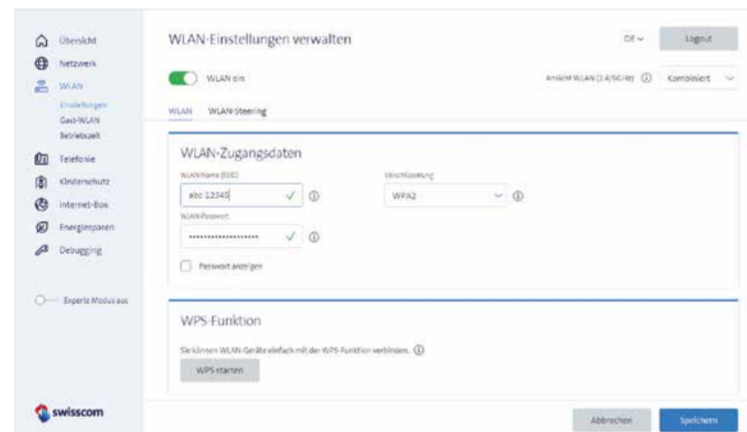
Übersicht
Netzwerk
WLAN
Einstellungen
Gast-WLAN
Betriebszeit
Telefonie
Kinderschutz
Internet-Box
Energiesparen
Debugging

Experte Modus aus

swisscom

WLAN-Einstellungen verwalten

DE

Logout

WLAN ein

Ansicht WLAN (2.4/5GHz) Kombiniert

WLAN WLAN-Steering

WLAN-Zugangsdaten

WLAN-Name (SSID)
abc 12345

Verschlüsselung
WPA2

WLAN-Passwort
•••••••••••••••••••

Passwort anzeigen

WPS-Funktion

Sie können WLAN-Geräte einfach mit der WPS-Funktion verbinden.

WPS starten

Abbrechen

Speichern